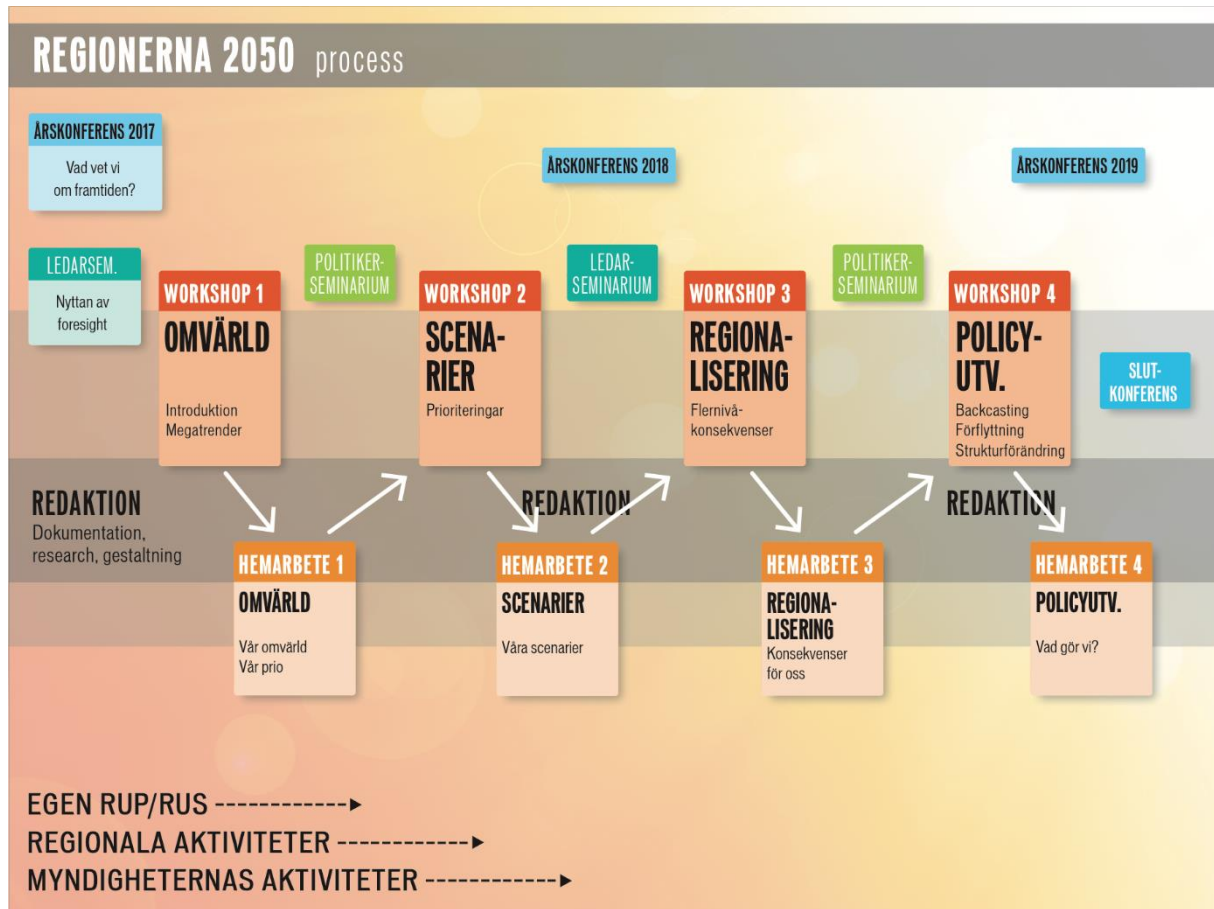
REGIONERNA 2050 process

ÅRSKONFERENS 2017
Vad vet vi om framtiden?

ÅRSKONFERENS 2018

ÅRSKONFERENS 2019

LEDARSEM.
Nyttan av foresight

POLITIKER-SEMINARIUM

LEDAR-SEMINARIUM

POLITIKER-SEMINARIUM

WORKSHOP 1
OMVÄRLD
Introduktion
Megatrender

WORKSHOP 2
SCENARIER
Prioriteringar

WORKSHOP 3
REGIONALISERING
Flernivåkonsekvenser

WORKSHOP 4
POLICY-UTV.
Backcasting
Förflyttning
Strukturförändring

SLUT-KONFERENS

REDAKTION
Dokumentation, research, gestaltning

REDAKTION

REDAKTION

HEMARBETE 1
OMVÄRLD
Vår omvärld
Vår prio

HEMARBETE 2
SCENARIER
Våra scenarier

HEMARBETE 3
REGIONALISERING
Konsekvenser för oss

HEMARBETE 4
POLICYUTV.
Vad gör vi?

EGEN RUP/RUS ------------►
REGIONALA AKTIVITETER ------------►
MYNDIGHETERNAS AKTIVITETER ------------►